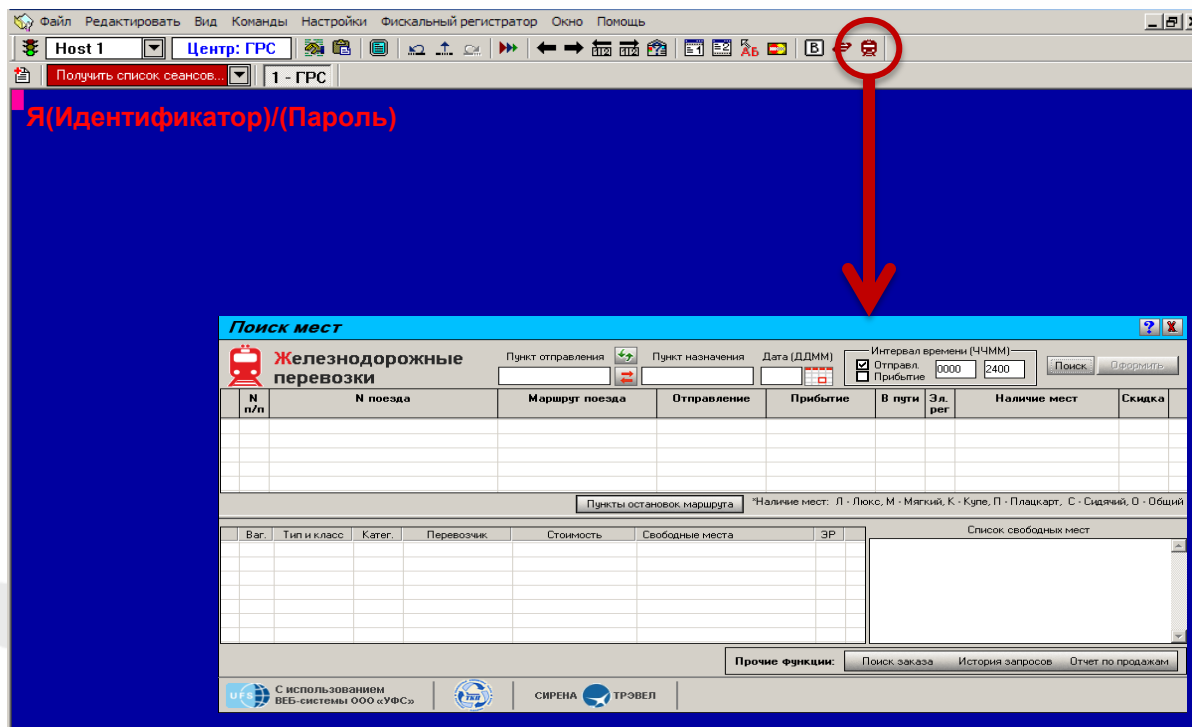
Файл Редактировать Вид Команды Настройки Фискальный регистратор Окно Помощь

Host 1 Центр: ГРС

Получить список сеансов... 1 - ГРС

Я(Идентификатор)/(Пароль)

Поиск мест

Железнодорожные перевозки

Пункт отправления Пункт назначения Дата (ДДММ)

Интервал времени (ЧЧММ)
Отправл.
Прибытие
0000 2400

Поиск Оформить

| N п/п | N поезда | Маршрут поезда | Отправление | Прибытие | В пути | Эл. рег | Наличие мест | Скидка |
|---|---|---|---|---|---|---|---|---|
| | | | | | | | | |

Пункты остановок маршрута

*Наличие мест: Л - Люкс, М - Мягкий, К - Купе, П - Плацкарт, С - Сидячий, О - Общий

| Ваг. | Тип и класс | Катег. | Перевозчик | Стоимость | Свободные места | ЭР |
|---|---|---|---|---|---|---|
| | | | | | | |

Список свободных мест

Прочие функции: Поиск заказа История запросов Отчет по продажам

UFS С использованием ВЕБ-системы ООО «УФС»

СИРЕНА ТРЭВЕЛ